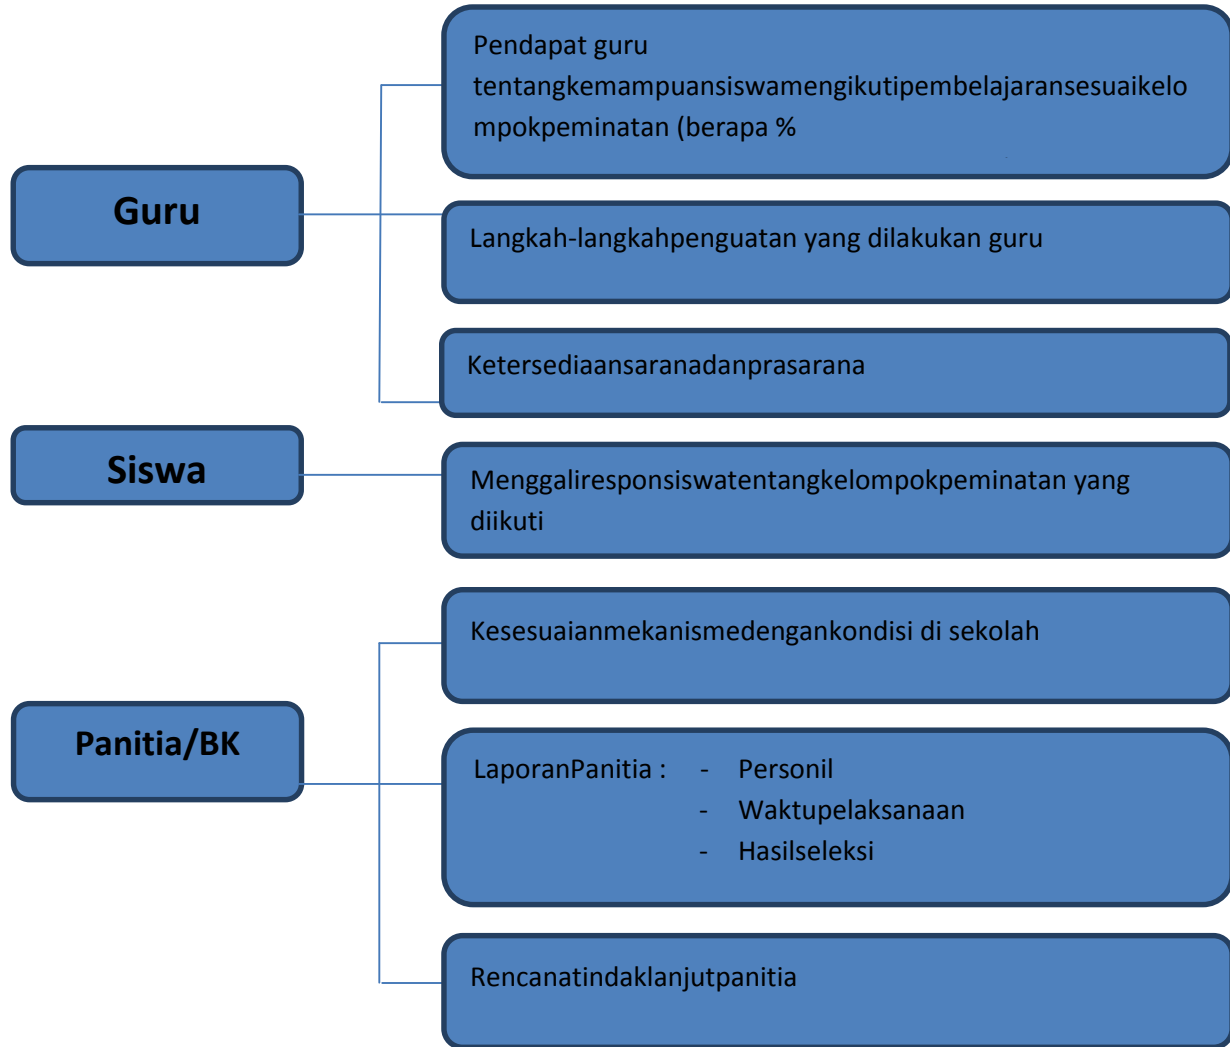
Guru

Pendapat guru tentangkemampuansiswamengikutipembelajaransesuaikelompokpeminatan (berapa %

Langkah-langkahpenguatan yang dilakukan guru

Ketersediaansaranadanprasarana

Siswa

Menggaliresponsiswatentangkelompokpeminatan yang diikuti

Panitia/BK

Kesesuaianmekanismedengankondisi di sekolah

LaporanPanitia :
- Personil
- Waktupelaksanaan
- Hasilseleksi

Rencanatindaklanjutpanitia